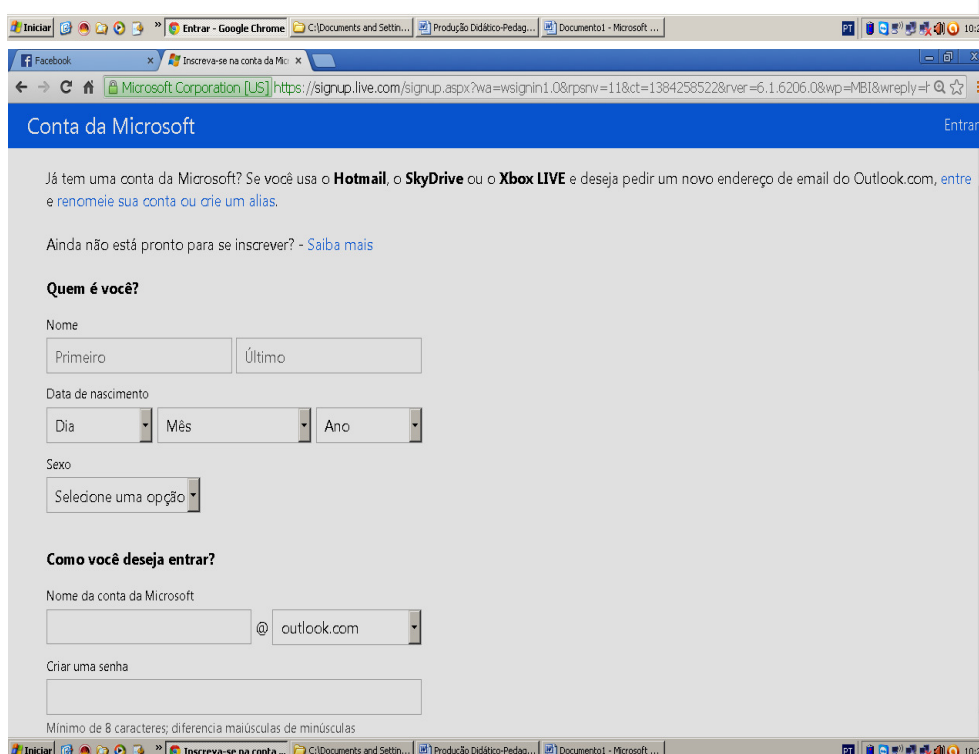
Iniciar | Entrar - Google Chrome | C:\Documents and Settin... | Produção Didático-Pedag... | Documento1 - Microsoft ... | PT | 10:

Facebook × | Inscreva-se na conta da Mic ×

Microsoft Corporation [US] https://signup.live.com/signup.aspx?wa=wsignin1.0&rpsnv=11&ct=1384258522&rver=6.1.6206.0&wp=MBI&wreply=h

Conta da Microsoft

Entrar

Já tem uma conta da Microsoft? Se você usa o **Hotmail**, o **SkyDrive** ou o **Xbox LIVE** e deseja pedir um novo endereço de email do Outlook.com, entre e renomeie sua conta ou crie um alias.

Ainda não está pronto para se inscrever? - Saiba mais

**Quem é você?**

Nome

Primeiro

Último

Data de nascimento

Dia

Mês

Ano

Sexo

Selecione uma opção

**Como você deseja entrar?**

Nome da conta da Microsoft

@ outlook.com

Criar uma senha

Mínimo de 8 caracteres; diferencia maiúsculas de minúsculas

Iniciar | Inscreva-se na conta ... | C:\Documents and Settin... | Produção Didático-Pedag... | Documento1 - Microsoft ... | PT